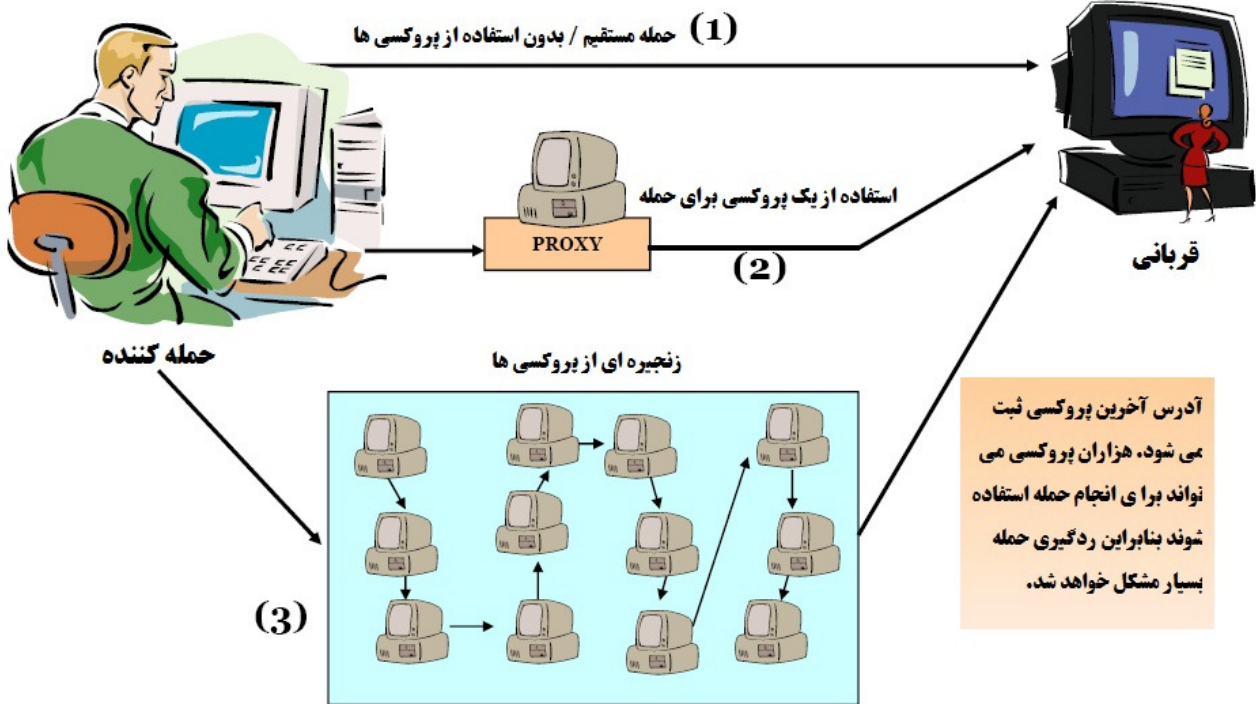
(1) حمله مستقیم / بدون استفاده از پروکسی ها

استفاده از یک پروکسی برای حمله

PROXY

(2)

قربانی

حمله کننده

زنجیره ای از پروکسی ها

آدرس آخرین پروکسی ثبت می شود، هزاران پروکسی می نواند برا ی انجام حمله استفاده شوند بنابراین ردگیری حمله بسیار مشکل خواهد شد.

(3)